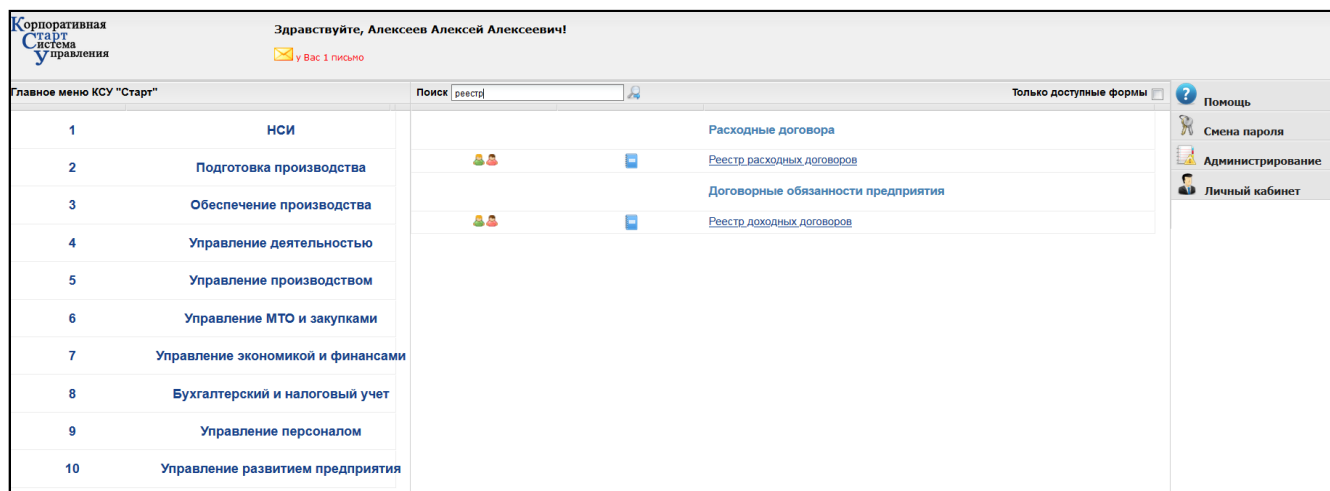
Корпоративная
Старт
Система
Управления

Здравствуйте, Алексеев Алексей Алексеевич!

у Вас 1 письмо

Главное меню КСУ "Старт"

Поиск реестр

Только доступные формы

Помощь

Смена пароля

Администрирование

Личный кабинет

| | |
|---|---|
| 1 | НСИ |
| 2 | Подготовка производства |
| 3 | Обеспечение производства |
| 4 | Управление деятельностью |
| 5 | Управление производством |
| 6 | Управление МТО и закупками |
| 7 | Управление экономикой и финансами |
| 8 | Бухгалтерский и налоговый учет |
| 9 | Управление персоналом |
| 10 | Управление развитием предприятия |

Расходные договора

Реестр расходных договоров

Договорные обязанности предприятия

Реестр доходных договоров